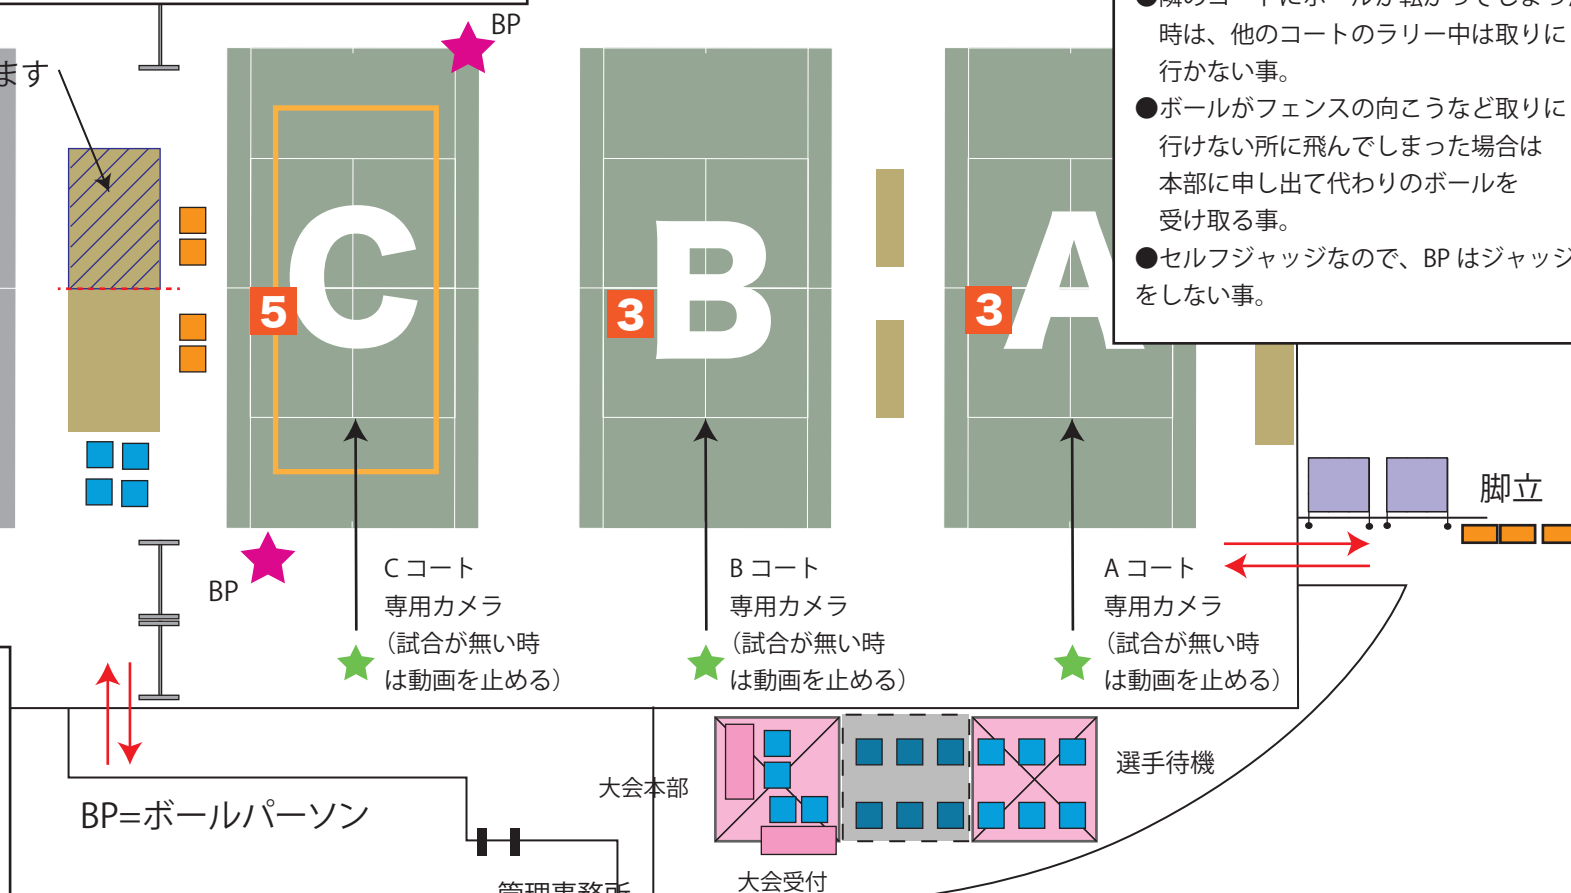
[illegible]時は、他のコートのラリー中は取りに行かない事。
●ボールがフェンスの向こうなど取りに行けない所に飛んでしまった場合は本部に申し出て代わりのボールを受け取る事。
●セルフジャッジなので、BP はジャッジ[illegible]をしない事。

ます

BP

5 C

3 B

3 A

BP

C コート
専用カメラ
（試合が無い時は動画を止める）

B コート
専用カメラ
（試合が無い時は動画を止める）

A コート
専用カメラ
（試合が無い時は動画を止める）

脚立

選手待機

大会本部

大会受付

BP=ボールパーソン

管理事務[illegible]